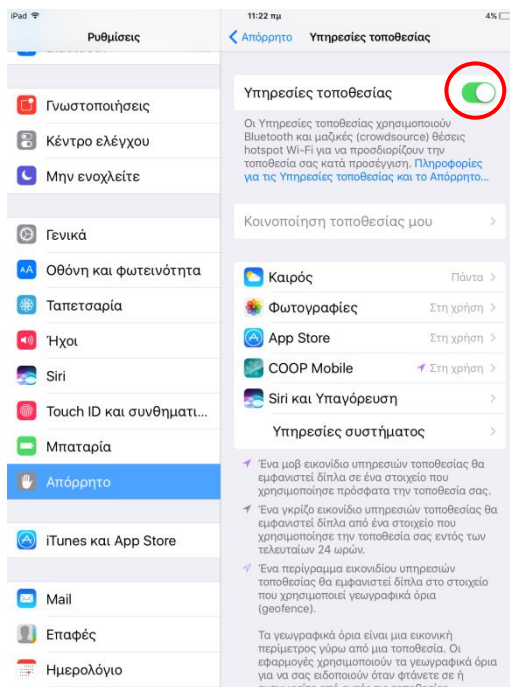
iPad
11:22 πμ
4%

Ρυθμίσεις

Γνωστοποιήσεις
Κέντρο ελέγχου
Μην ενοχλείτε

Γενικά
Οθόνη και φωτεινότητα
Ταπετσαρία
Ήχοι
Siri
Touch ID και συνθηματι...
Μπαταρία
Απόρρητο

iTunes και App Store

Mail
Επαφές
Ημερολόγιο

Απόρρητο
Υπηρεσίες τοποθεσίας

Υπηρεσίες τοποθεσίας

Οι Υπηρεσίες τοποθεσίας χρησιμοποιούν Bluetooth και μαζικές (crowdsource) θέσεις hotspot Wi-Fi για να προσδιορίζουν την τοποθεσία σας κατά προσέγγιση. Πληροφορίες για τις Υπηρεσίες τοποθεσίας και το Απόρρητο...

Κοινοποίηση τοποθεσίας μου

Καιρός — Πάντα
Φωτογραφίες — Στη χρήση
App Store — Στη χρήση
COOP Mobile — Στη χρήση
Siri και Υπαγόρευση
Υπηρεσίες συστήματος

Ένα μοβ εικονίδιο υπηρεσιών τοποθεσίας θα εμφανιστεί δίπλα σε ένα στοιχείο που χρησιμοποίησε πρόσφατα την τοποθεσία σας.

Ένα γκρίζο εικονίδιο υπηρεσιών τοποθεσίας θα εμφανιστεί δίπλα από ένα στοιχείο που χρησιμοποίησε την τοποθεσία σας εντός των τελευταίων 24 ωρών.

Ένα περίγραμμα εικονιδίου υπηρεσιών τοποθεσίας θα εμφανιστεί δίπλα στο στοιχείο που χρησιμοποιεί γεωγραφικά όρια (geofence).

Τα γεωγραφικά όρια είναι μια εικονική περίμετρος γύρω από μια τοποθεσία. Οι εφαρμογές χρησιμοποιούν τα γεωγραφικά όρια για να σας ειδοποιούν όταν φτάνετε σε ή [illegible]